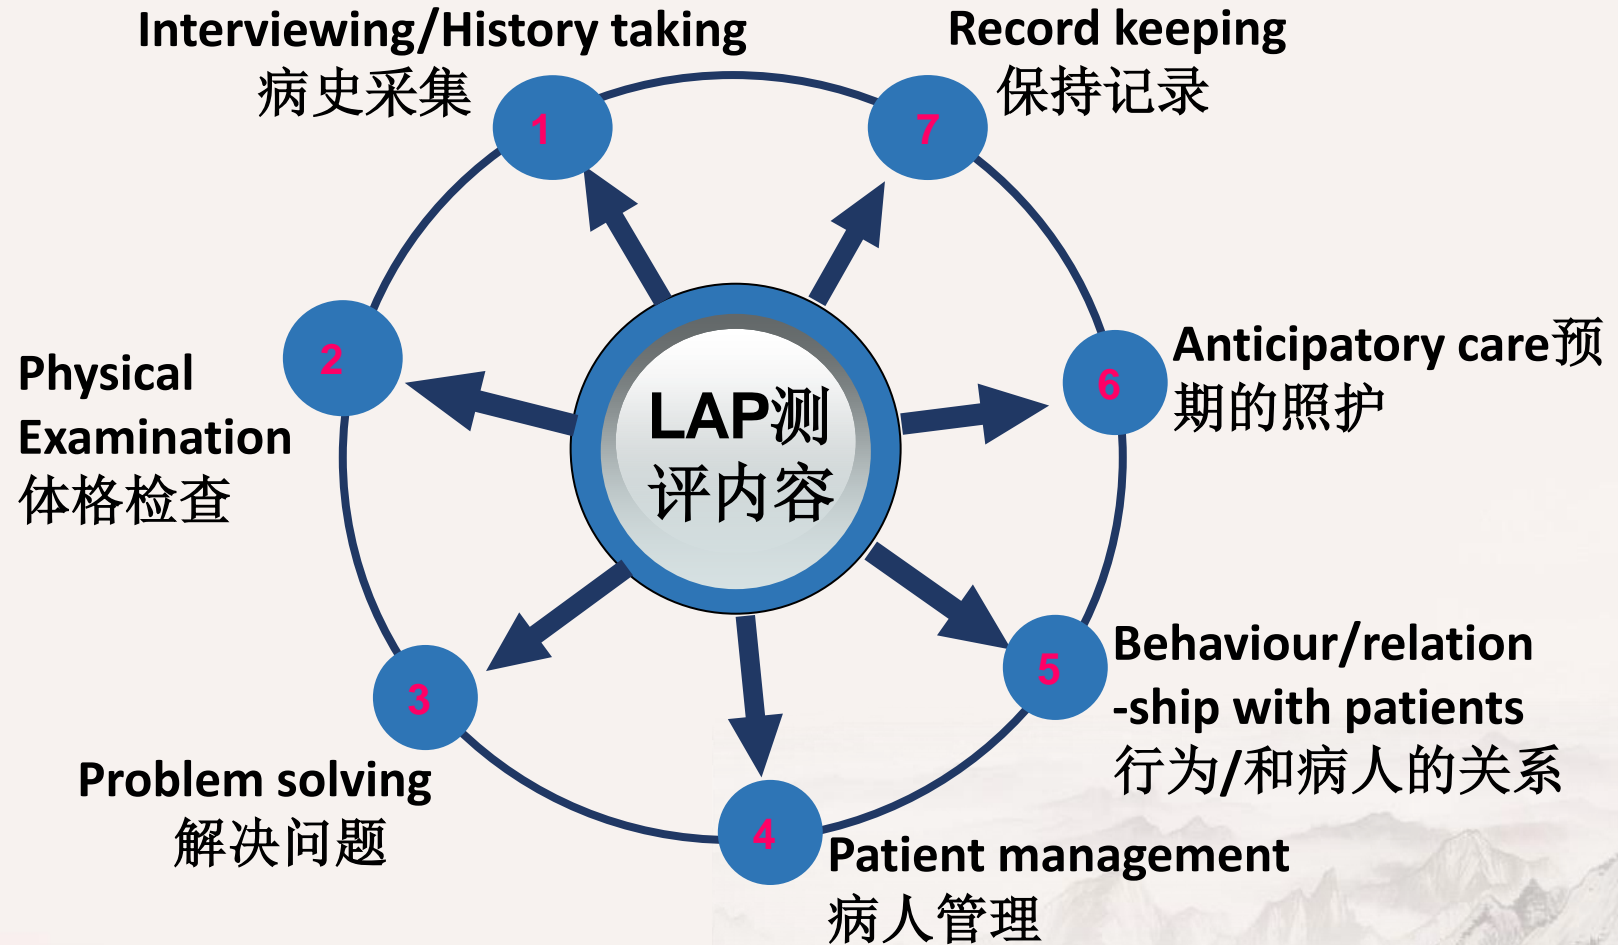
LAP测评内容

1
Interviewing/History taking
病史采集

7
Record keeping
保持记录

2
Physical Examination
体格检查

6
Anticipatory care预期的照护

3
Problem solving
解决问题

5
Behaviour/relation-ship with patients
行为/和病人的关系

4
Patient management
病人管理